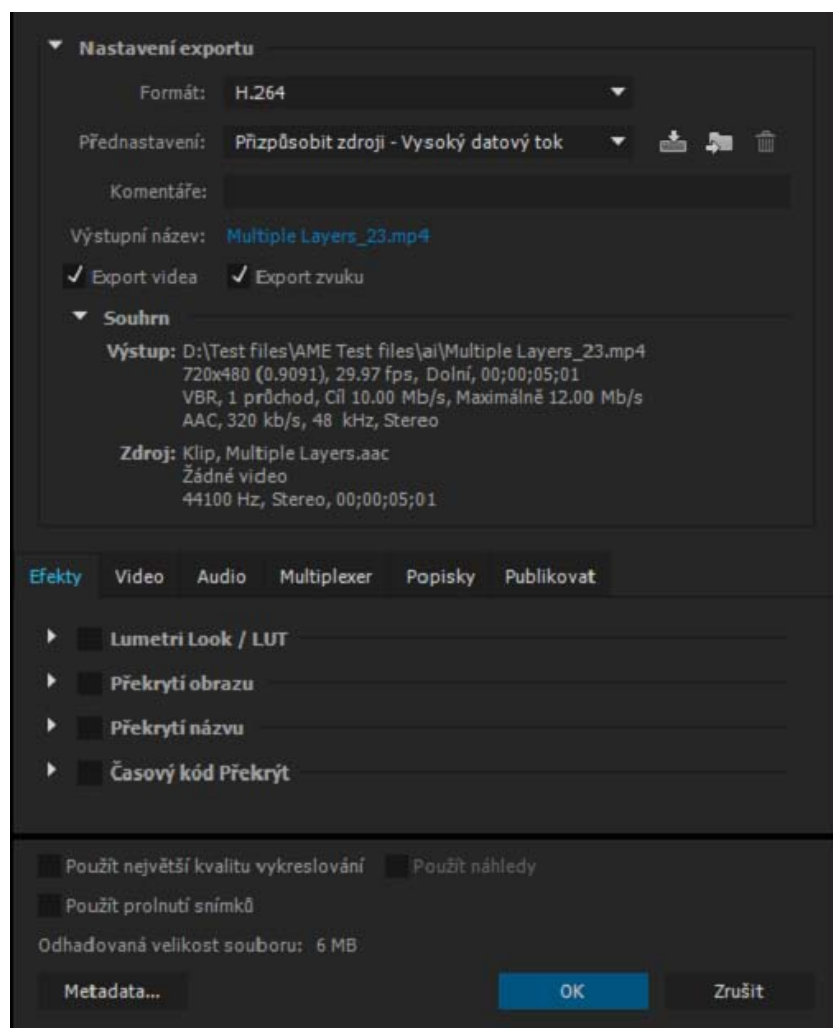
Nastavení exportu

Formát: H.264

Přednastavení: Přizpůsobit zdroji - Vysoký datový tok

Komentáře:

Výstupní název: Multiple Layers_23.mp4

✓ Export videa ✓ Export zvuku

Souhrn

Výstup: D:\Test files\AME Test files\ai\Multiple Layers_23.mp4
720x480 (0.9091), 29.97 fps, Dolní, 00;00;05;01
VBR, 1 průchod, Cíl 10.00 Mb/s, Maximálně 12.00 Mb/s
AAC, 320 kb/s, 48 kHz, Stereo

Zdroj: Klip, Multiple Layers.aac
Žádné video
44100 Hz, Stereo, 00;00;05;01

Efekty | Video | Audio | Multiplexer | Popisky | Publikovat

Lumetri Look / LUT

Překrytí obrazu

Překrytí názvu

Časový kód Překrýt

Použít největší kvalitu vykreslování   Použít náhledy

Použít prolnutí snímků

Odhadovaná velikost souboru: 6 MB

Metadata...   OK   Zrušit